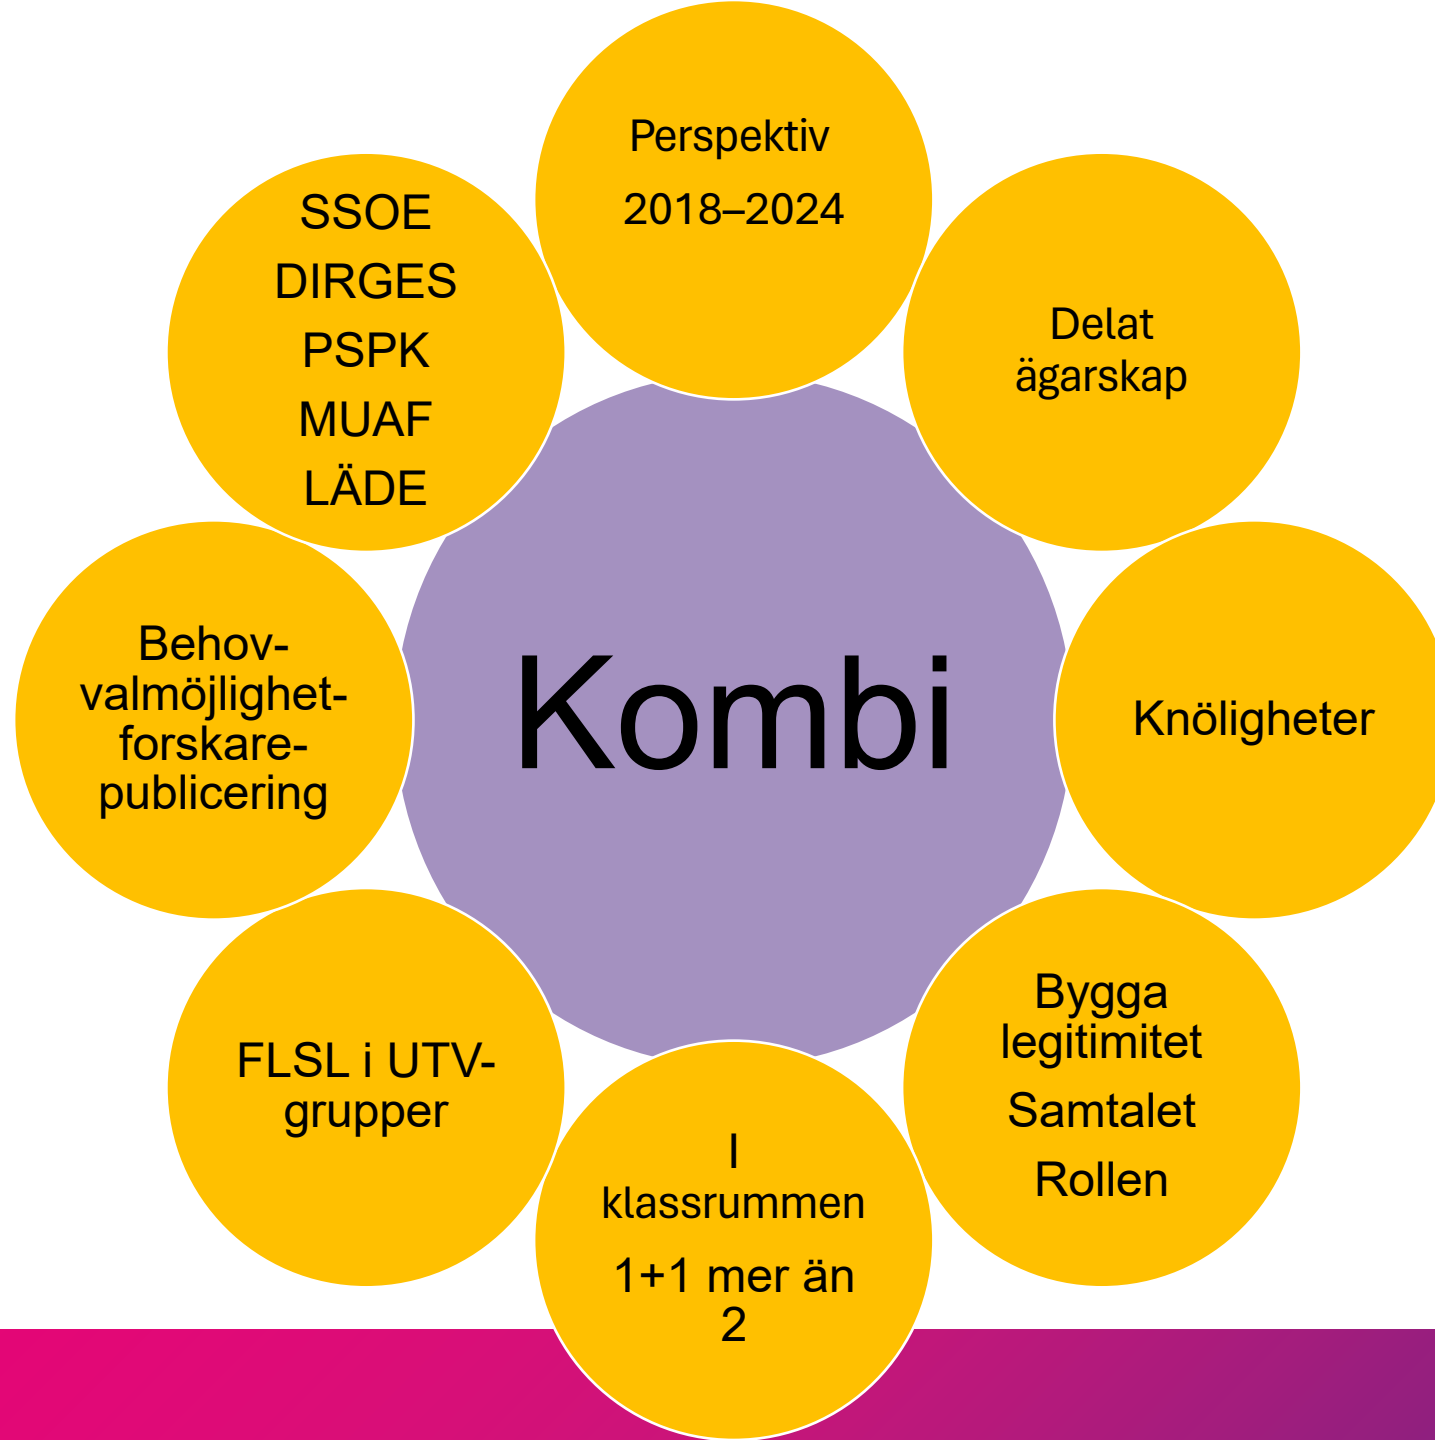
Kombi

Perspektiv

2018–2024

Delat ägarskap

Knöligheter

Bygga legitimitet

Samtalet

Rollen

I klassrummen

1+1 mer än 2

FLSL i UTV-grupper

Behov-valmöjlighet-forskare-publicering

SSOE

DIRGES

PSPK

MUAF

LÄDE